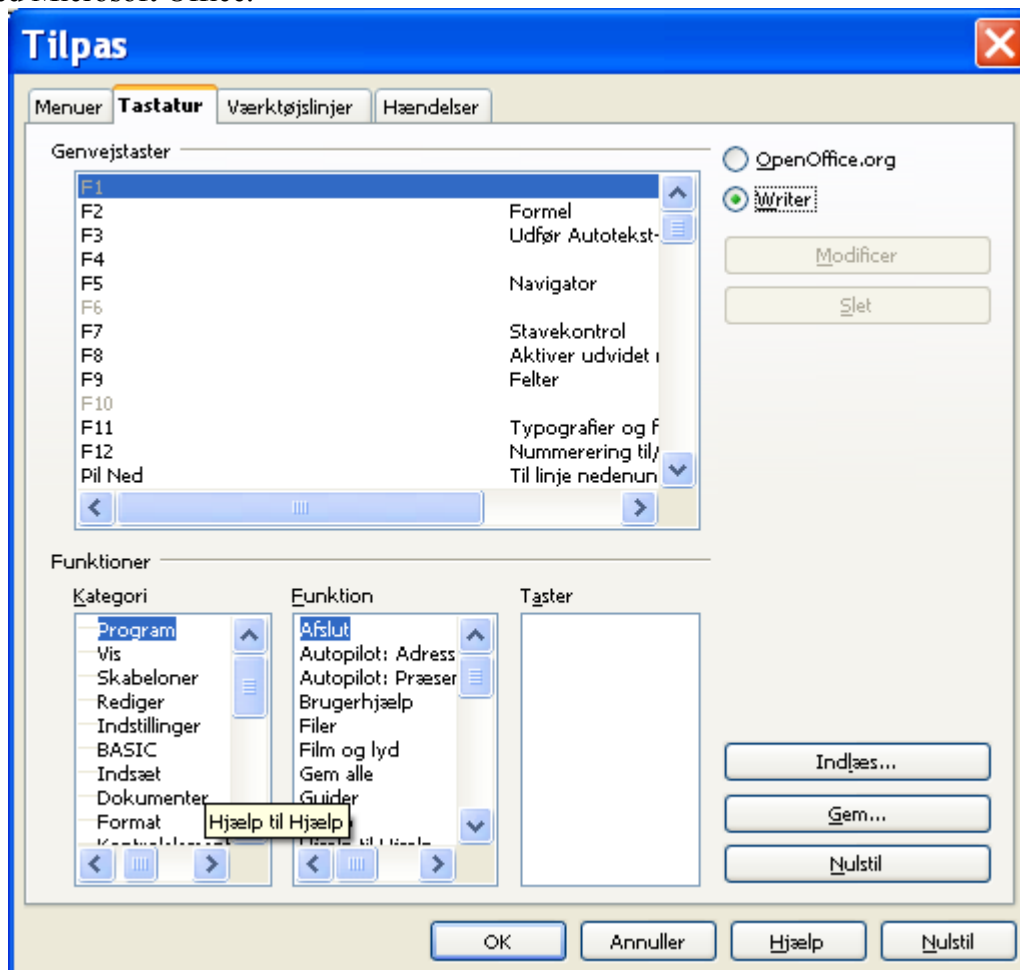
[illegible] Microsoft Office.

Tilpas

Menuer | Tastatur | Værktøjslinjer | Hændelser

Genvejstaster

| | |
|---|---|
| F1 | |
| F2 | Formel |
| F3 | Udfør Autotekst- |
| F4 | |
| F5 | Navigator |
| F6 | |
| F7 | Stavekontrol |
| F8 | Aktiver udvidet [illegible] |
| F9 | Felter |
| F10 | |
| F11 | Typografier og f |
| F12 | Nummerering til/ |
| Pil Ned | Til linje nedenun |

OpenOffice.org
Writer

Modificer
Slet

Funktioner

Kategori
Program
Vis
Skabeloner
Rediger
Indstillinger
BASIC
Indsæt
Dokumenter
Format
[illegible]

Funktion
Afslut
Autopilot: Adress
Autopilot: Præser
Brugerhjælp
Filer
Film og lyd
Gem alle
Guider
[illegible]

Hjælp til Hjælp

Taster

Indlæs...
Gem...
Nulstil

OK
Annuller
Hjælp
Nulstil